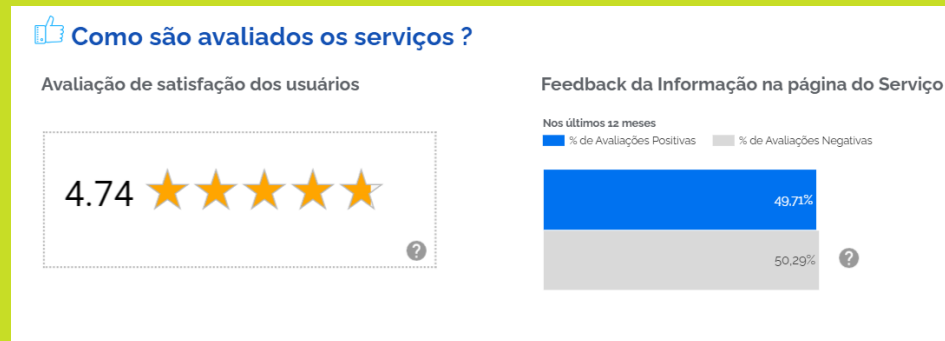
Como são avaliados os serviços ?

Avaliação de satisfação dos usuários

4.74 ★★★★★

?

Feedback da Informação na página do Serviço

Nos últimos 12 meses

% de Avaliações Positivas % de Avaliações Negativas

49,71%

50,29%

?